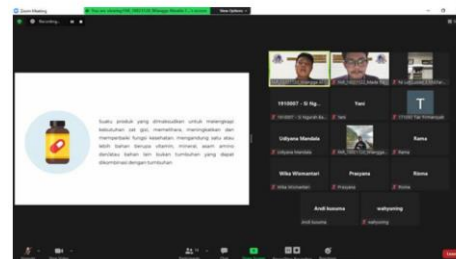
Zoom Meeting

Recording...

You are viewing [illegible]'s screen View Options

Suatu produk yang dimaksudkan untuk melengkapi kebutuhan zat gizi, memelihara, meningkatkan dan memperbaiki fungsi kesehatan, mengandung satu atau lebih bahan berupa vitamin, mineral, asam amino dan/atau bahan lain bukan tumbuhan yang dapat dikombinasi dengan tumbuhan

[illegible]

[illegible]

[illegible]

1910007 - Si Ngu...

Yeni

T

1910007 - Si Ngurah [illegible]

Yeni

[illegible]

Udiyana Mandala

Rama

Udiyana Mandala

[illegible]

Rama

Wika Wismantari

Prasyana

Rimma

Wika Wismantari

Prasyana

Rimma

Andi kusuma

wahyuning

Andi kusuma

wahyuning

Leave